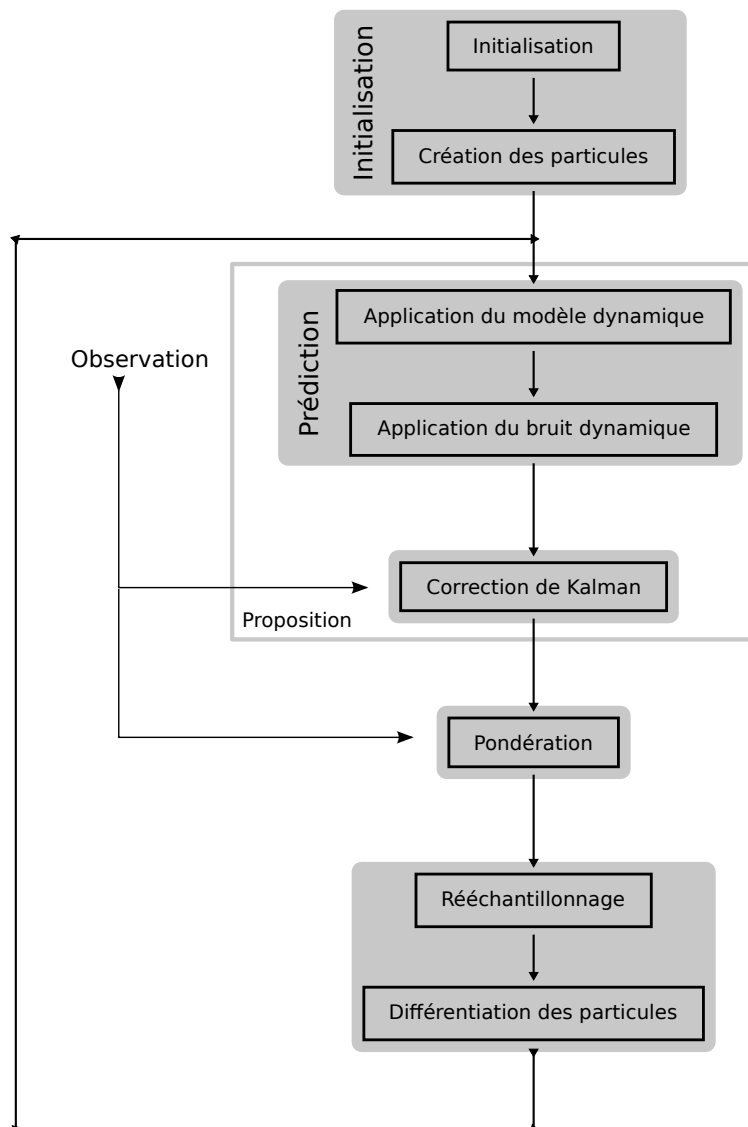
Initialisation

Initialisation

Création des particules

Prédiction

Application du modèle dynamique

Application du bruit dynamique

Observation

Correction de Kalman

Proposition

Pondération

Rééchantillonnage

Différentiation des particules